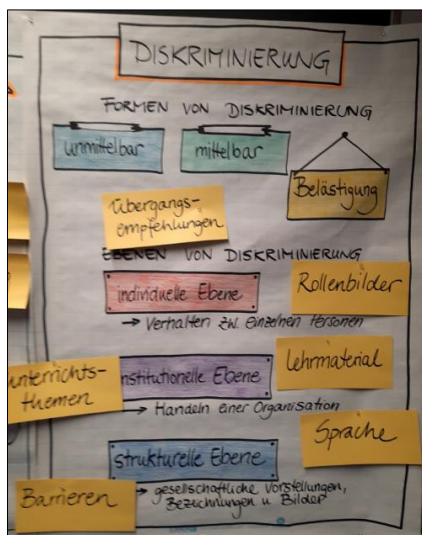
DISKRIMINIERUNG

FORMEN VON DISKRIMINIERUNG

unmittelbar

mittelbar

Belästigung

Übergangsempfehlungen

EBENEN VON DISKRIMINIERUNG

individuelle Ebene

Rollenbilder

→ Verhalten zw. einzelnen Personen

Unterrichtsthemen

institutionelle Ebene

Lehrmaterial

→ Handeln einer Organisation

Sprache

strukturelle Ebene

Barrieren

→ gesellschaftliche Vorstellungen, Bezeichnungen u. Bilder